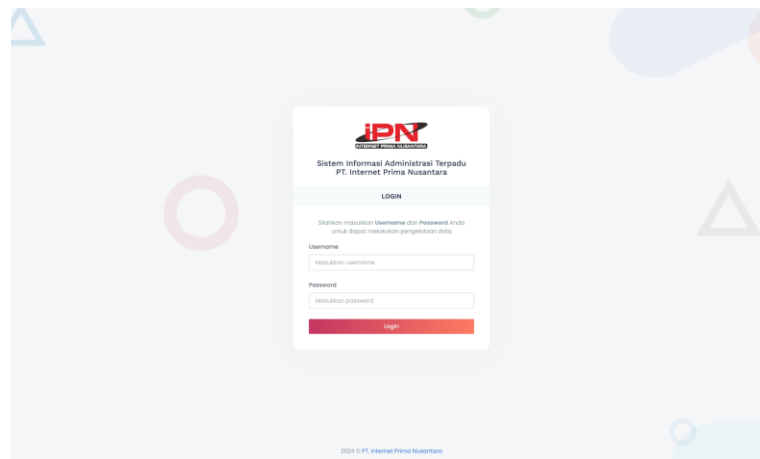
iPN
INTERNET PRIMA NUSANTARA

Sistem Informasi Administrasi Terpadu
PT. Internet Prima Nusantara

LOGIN

Silahkan masukkan **Username** dan **Password** Anda untuk dapat melakukan pengelolaan data

Username

Masukkan username

Password

Masukkan password

Login

2024 © PT. Internet Prima Nusantara